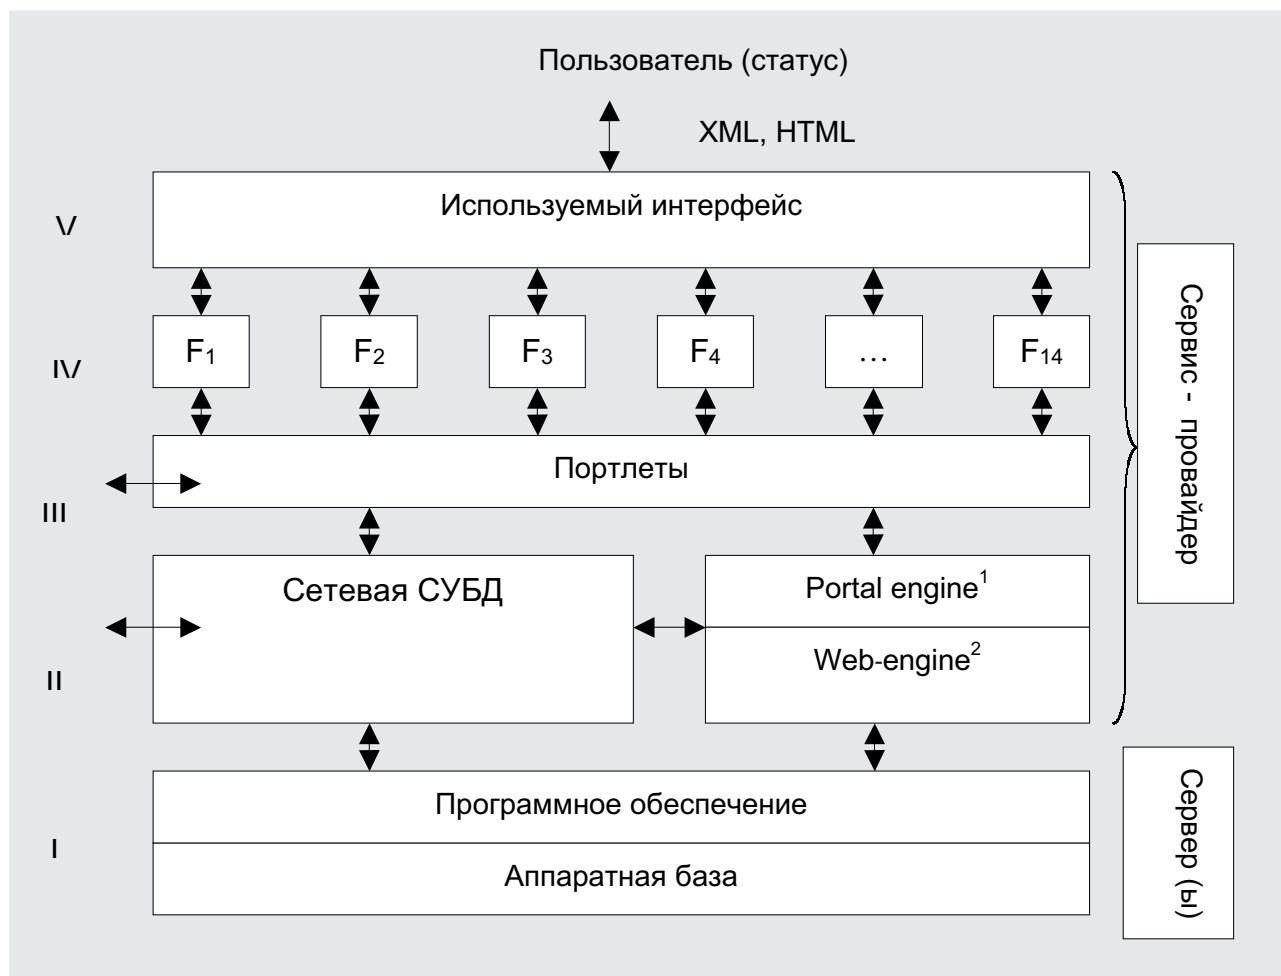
Пользователь (статус)

XML, HTML

V

Используемый интерфейс

IV

$F_1$

$F_2$

$F_3$

$F_4$

…

$F_{14}$

III

Портлеты

II

Сетевая СУБД

Portal engine$^1$

Web-engine$^2$

I

Программное обеспечение

Аппаратная база

Сервис - провайдер

Сервер (ы)